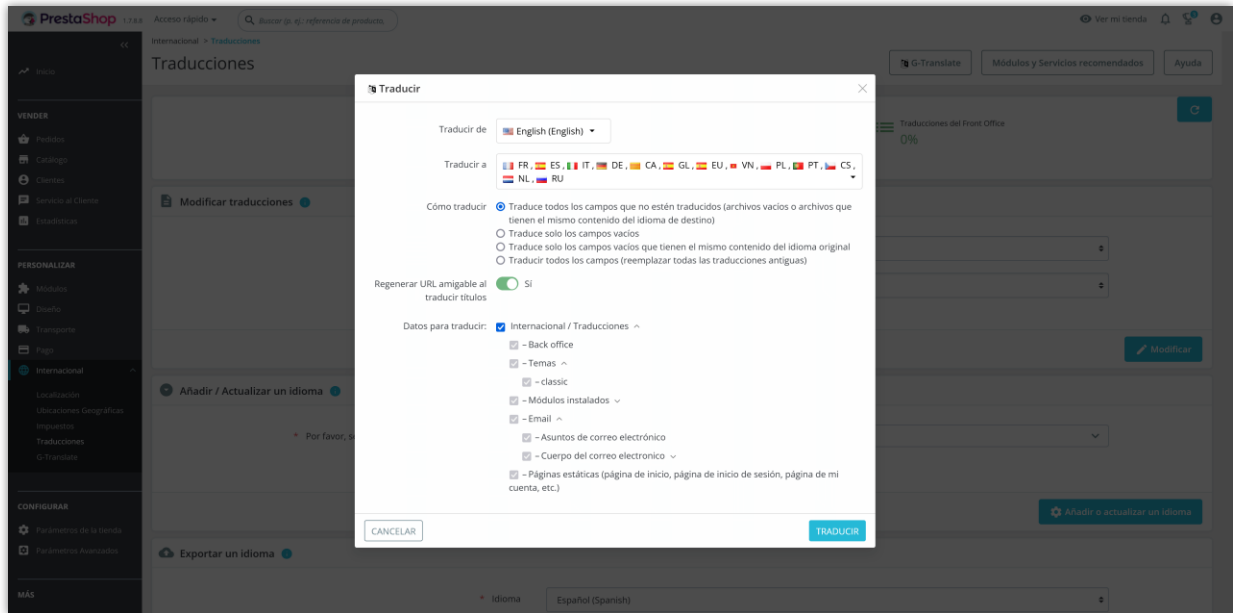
PrestaShop 1.7.8.6 Acceso rápido ▾ Buscar (p. ej.: referencia de producto)

Ver mi tienda

Internacional > Traducciones

Traducciones

G-Translate Módulos y Servicios recomendados Ayuda

Inicio

VENDER

Pedidos

Catálogo

Clientes

Servicio al Cliente

Estadísticas

PERSONALIZAR

Módulos

Diseño

Transporte

Pago

Internacional

Localización

Ubicaciones Geográficas

Impuestos

Traducciones

G-Translate

CONFIGURAR

Parámetros de la tienda

Parámetros Avanzados

MÁS

Traducciones del Front Office
0%

Modificar traducciones

Modificar

Añadir / Actualizar un idioma

* Por favor, s

Añadir o actualizar un idioma

Exportar un idioma

* Idioma Español (Spanish)

Traducir

Traducir de English (English) ▾

Traducir a FR, ES, IT, DE, CA, GL, EU, VN, PL, PT, CS, NL, RU

Cómo traducir
Traduce todos los campos que no estén traducidos (archivos vacíos o archivos que tienen el mismo contenido del idioma de destino)
Traduce solo los campos vacíos
Traduce solo los campos vacíos que tienen el mismo contenido del idioma original
Traducir todos los campos (reemplazar todas las traducciones antiguas)

Regenerar URL amigable al traducir títulos Sí

Datos para traducir: Internacional / Traducciones
– Back office
– Temas
– classic
– Módulos instalados
– Email
– Asuntos de correo electrónico
– Cuerpo del correo electronico
– Páginas estáticas (página de inicio, página de inicio de sesión, página de mi cuenta, etc.)

CANCELAR

TRADUCIR